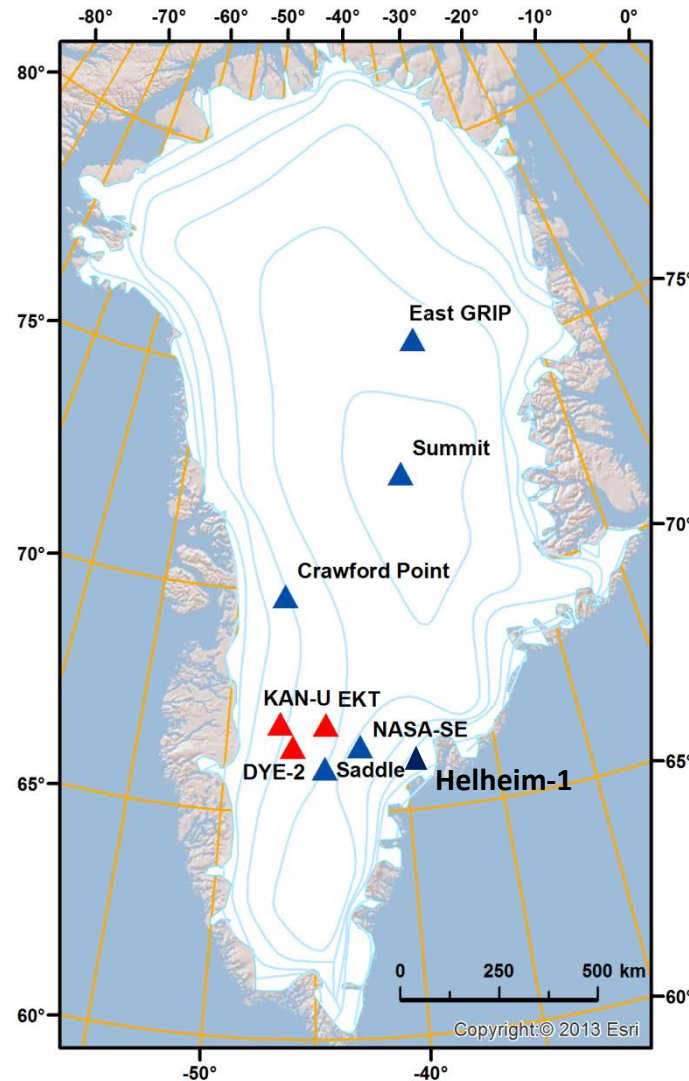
-80° -70° -60° -50° -40° -30° -20° -10° 0°

80°

75°

70°

65°

60°

75°

70°

65°

60°

East GRIP

Summit

Crawford Point

KAN-U EKT

NASA-SE

DYE-2

Saddle

Helheim-1

0 250 500 km

Copyright:© 2013 Esri

-50° -40°